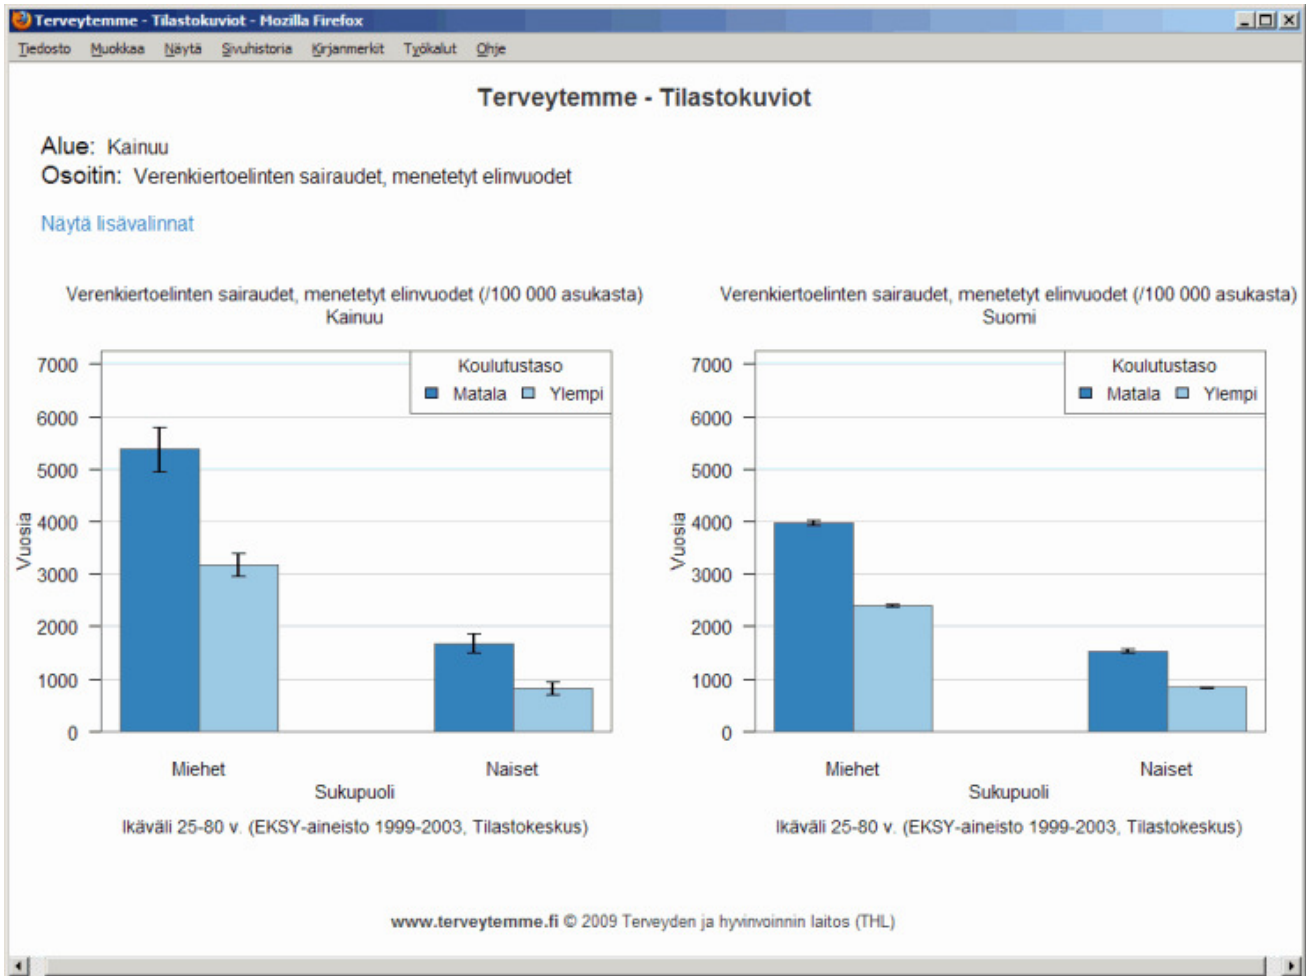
Terveytemme - Tilastokuviot - Mozilla Firefox

Tiedosto Muokkaa Näytä Sivuhistoria Kirjanmerkit Työkalut Ohje

Terveytemme - Tilastokuviot

Alue: Kainuu
Osoitin: Verenkiertoelinten sairaudet, menetetyt elinvuodet

Näytä lisävalinnat

Verenkiertoelinten sairaudet, menetetyt elinvuodet (/100 000 asukasta)
Kainuu

Koulutustaso
Matala Ylempi

7000
6000
5000
4000
3000
2000
1000
0

Vuosia

Miehet
Naiset
Sukupuoli

Ikäväli 25-80 v. (EKSY-aineisto 1999-2003, Tilastokeskus)

Verenkiertoelinten sairaudet, menetetyt elinvuodet (/100 000 asukasta)
Suomi

Koulutustaso
Matala Ylempi

7000
6000
5000
4000
3000
2000
1000
0

Vuosia

Miehet
Naiset
Sukupuoli

Ikäväli 25-80 v. (EKSY-aineisto 1999-2003, Tilastokeskus)

www.terveytemme.fi © 2009 Terveyden ja hyvinvoinnin laitos (THL)